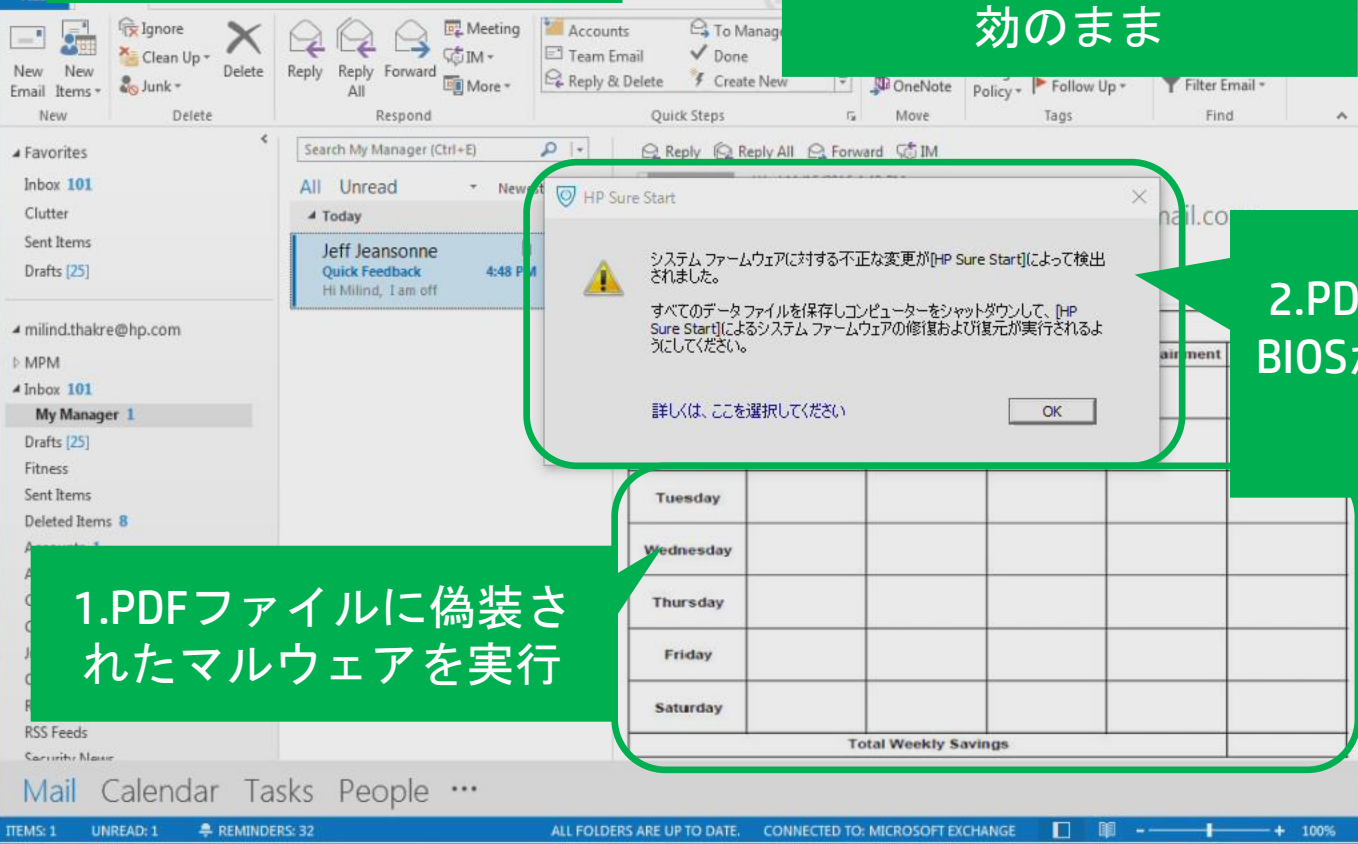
New Email New Items
New
Ignore
Clean Up
Junk
Delete
Delete
Reply Reply All Forward
Meeting
IM
More
Respond
Accounts
Team Email
Reply & Delete
To Manag
Done
Create New
Quick Steps
OneNote
Move
Policy
Follow Up
Tags
Filter Email
Find

効のまま

Favorites
Inbox 101
Clutter
Sent Items
Drafts [25]
milind.thakre@hp.com
MPM
Inbox 101
My Manager 1
Drafts [25]
Fitness
Sent Items
Deleted Items 8
RSS Feeds

Search My Manager (Ctrl+E)
All Unread
Newest
Today
Jeff Jeansonne
Quick Feedback 4:48 PM
Hi Milind, I am off

Reply Reply All Forward IM

HP Sure Start
システム ファームウェアに対する不正な変更が[HP Sure Start]によって検出されました。
すべてのデータ ファイルを保存しコンピューターをシャットダウンして、[HP Sure Start]によるシステム ファームウェアの修復および復元が実行されるようにしてください。
詳しくは、ここを選択してください
OK

ail.co
2.PD
BIOS
airment

Tuesday
Wednesday
Thursday
Friday
Saturday
Total Weekly Savings

1.PDFファイルに偽装されたマルウェアを実行

Mail Calendar Tasks People ···
ITEMS: 1 UNREAD: 1 REMINDERS: 32 ALL FOLDERS ARE UP TO DATE. CONNECTED TO: MICROSOFT EXCHANGE 100%